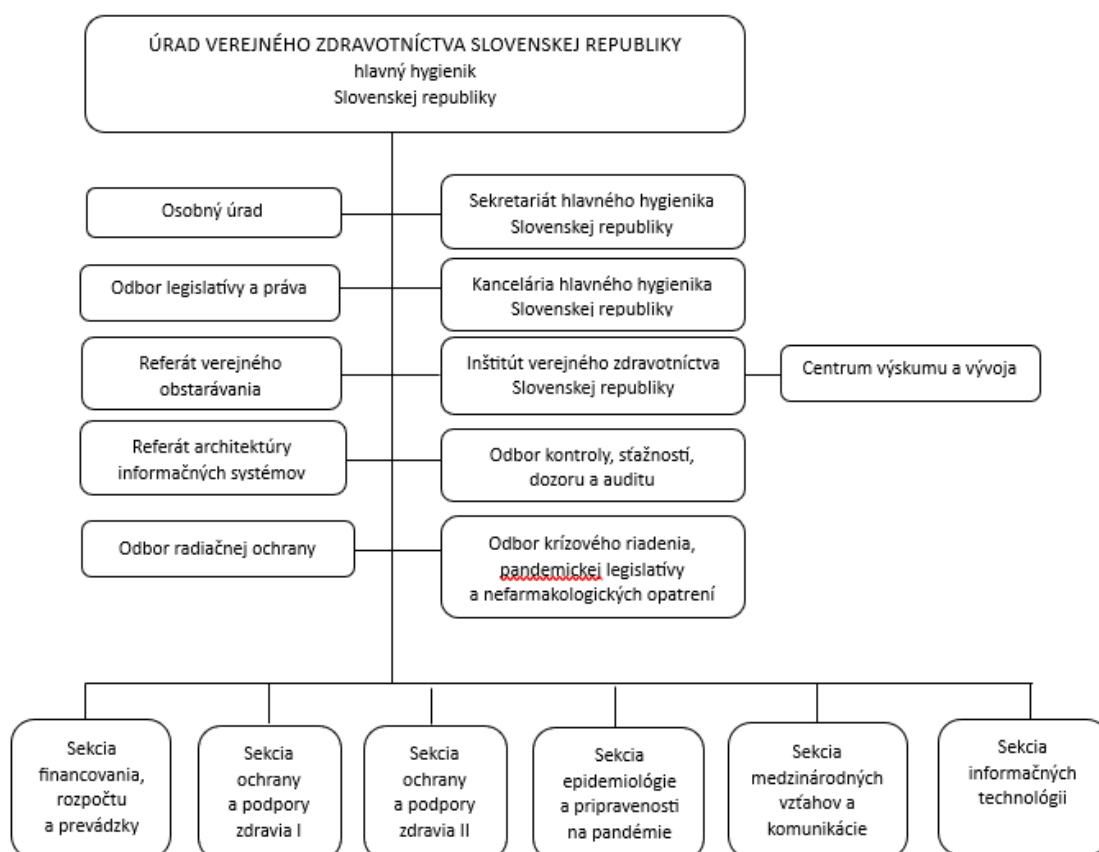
ÚRAD VEREJNÉHO ZDRAVOTNÍCTVA SLOVENSKEJ REPUBLIKY
hlavný hygienik
Slovenskej republiky

Osobný úrad

Sekretariát hlavného hygienika Slovenskej republiky

Odbor legislatívy a práva

Kancelária hlavného hygienika Slovenskej republiky

Referát verejného obstarávania

Inštitút verejného zdravotníctva Slovenskej republiky

Centrum výskumu a vývoja

Referát architektúry informačných systémov

Odbor kontroly, sťažností, dozoru a auditu

Odbor radiačnej ochrany

Odbor krízového riadenia, pandemickej legislatívy a nefarmakologických opatrení

Sekcia financovania, rozpočtu a prevádzky

Sekcia ochrany a podpory zdravia I

Sekcia ochrany a podpory zdravia II

Sekcia epidemiológie a pripravenosti na pandémie

Sekcia medzinárodných vzťahov a komunikácie

Sekcia informačných technológií